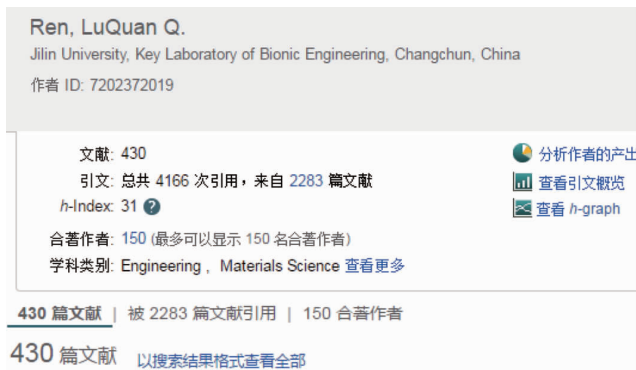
Ren, LuQuan Q.
Jilin University, Key Laboratory of Bionic Engineering, Changchun, China
作者 ID: 7202372019

文献: 430
引文: 总共 4166 次引用，来自 2283 篇文献
h-Index: 31
合著作者: 150 (最多可以显示 150 名合著作者)
学科类别: Engineering , Materials Science 查看更多

分析作者的产出
查看引文概览
查看 h-graph

430 篇文献 | 被 2283 篇文献引用 | 150 合著作者

430 篇文献 以搜索结果格式查看全部